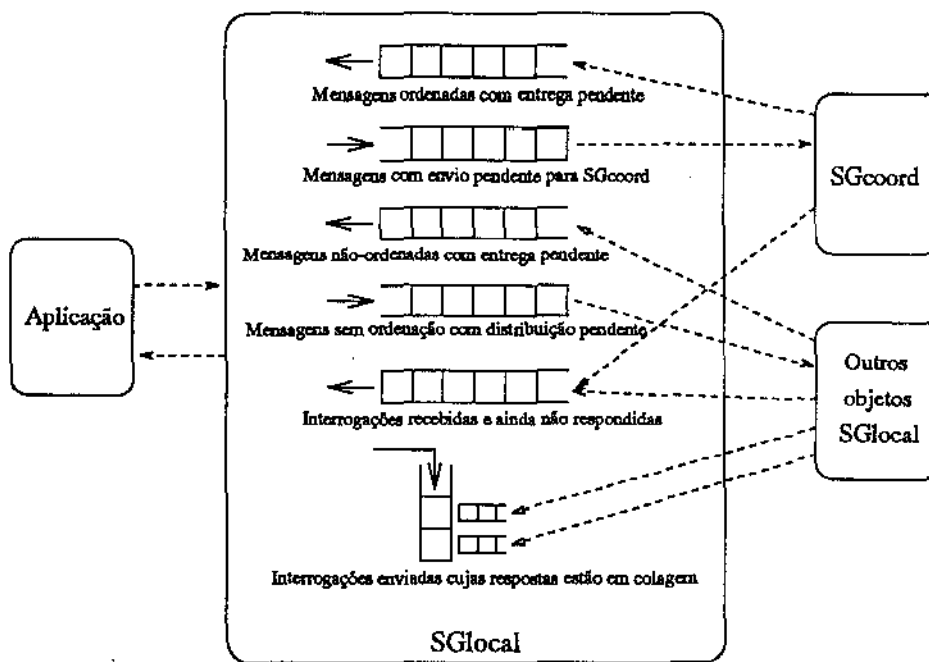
Mensagens ordenadas com entrega pendente

Mensagens com envio pendente para SGcoord

Mensagens não-ordenadas com entrega pendente

Mensagens sem ordenação com distribuição pendente

Interrogações recebidas e ainda não respondidas

Interrogações enviadas cujas respostas estão em colagem

SGlocal

SGcoord

Aplicação

Outros objetos SGlocal